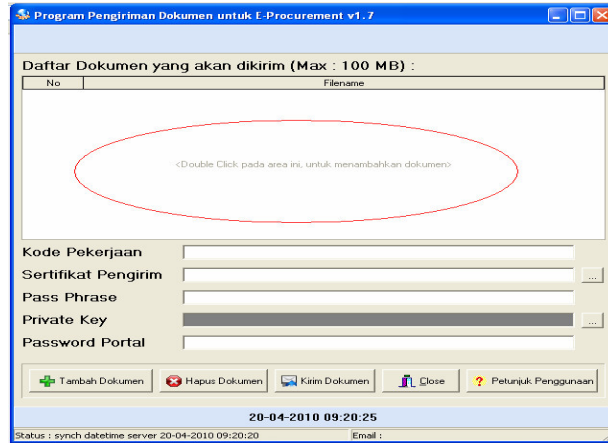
Program Pengiriman Dokumen untuk E-Procurement v1.7

Daftar Dokumen yang akan dikirim (Max : 100 MB) :

| No | Filename |
|---|---|

<Double Click pada area ini, untuk menambahkan dokumen>

Kode Pekerjaan

Sertifikat Pengirim ...

Pass Phrase

Private Key ...

Password Portal

Tambah Dokumen | Hapus Dokumen | Kirim Dokumen | Close | Petunjuk Penggunaan

20-04-2010 09:20:25

Status : synch datetime server 20-04-2010 09:20:20 | Email :